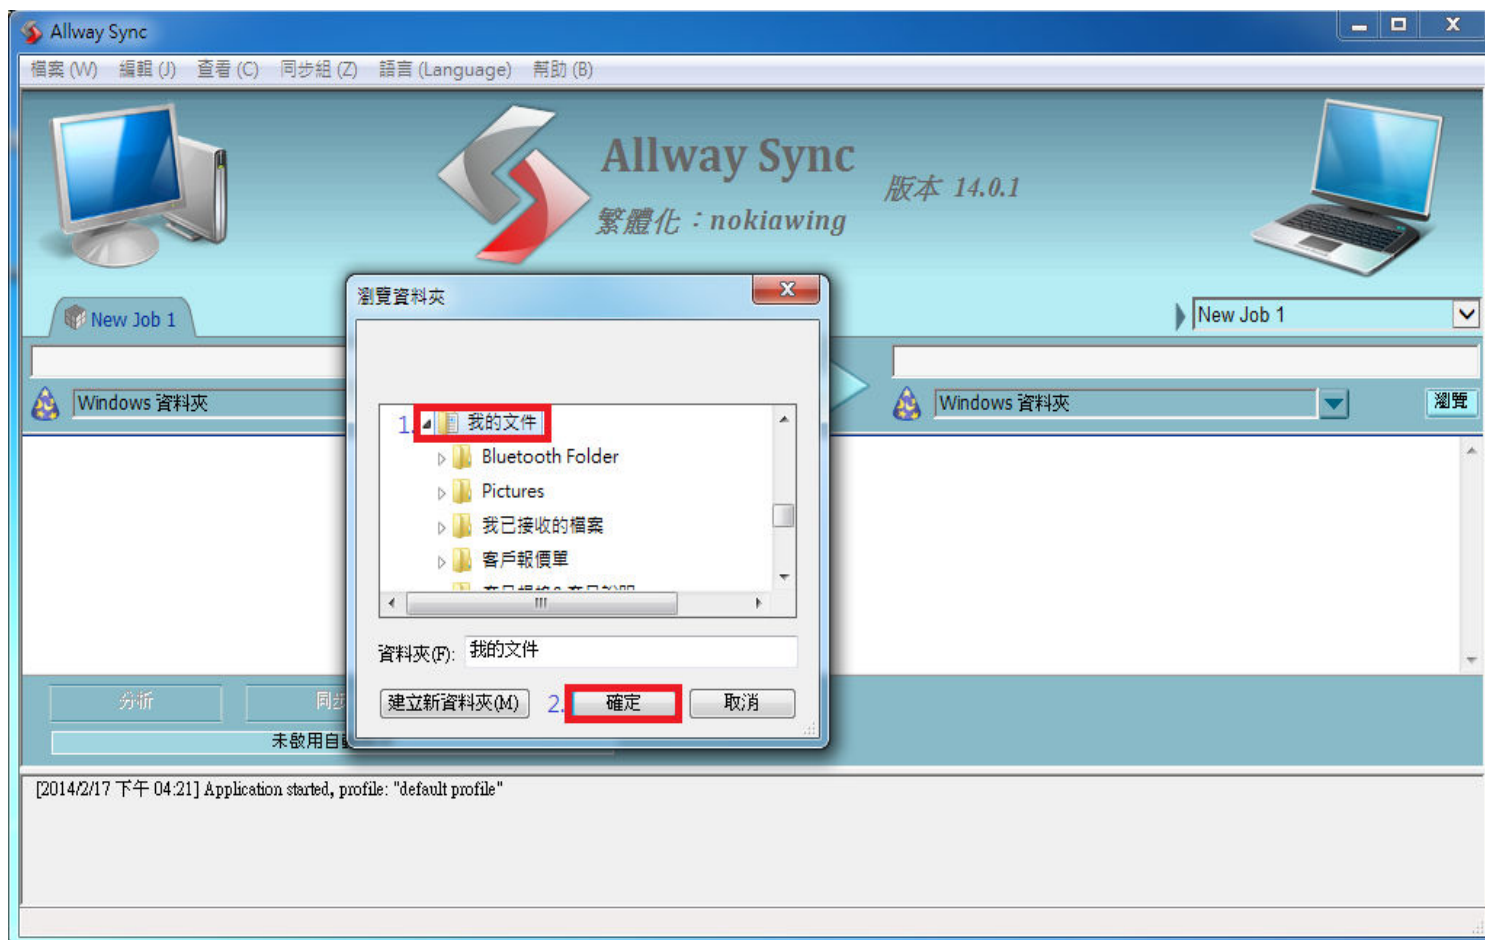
Allway Sync

檔案 (W) 編輯 (J) 查看 (C) 同步組 (Z) 語言 (Language) 幫助 (B)

Allway Sync
繁體化：nokiawing
版本 14.0.1

New Job 1

New Job 1

Windows 資料夾

Windows 資料夾

瀏覽

瀏覽資料夾

1. 我的文件
Bluetooth Folder
Pictures
我已接收的檔案
客戶報價單
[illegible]

資料夾(F): 我的文件

建立新資料夾(M)
2. 確定
取消

分析
同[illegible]
未啟用自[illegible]

[2014/2/17 下午 04:21] Application started, profile: "default profile"